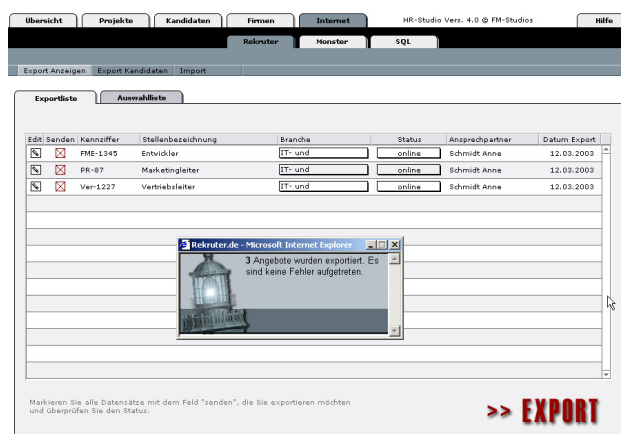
Übersicht | Projekte | Kandidaten | Firmen | Internet | HR-Studio Vers. 4.0 © FM-Studios | Hilfe

Rekruter | Monster | SQL

Export Anzeigen | Export Kandidaten | Import

Exportliste | Auswahlliste

| Edit | Senden | Kennziffer | Stellenbezeichnung | Branche | Status | Ansprechpartner | Datum Export |
|---|---|---|---|---|---|---|---|
| | | FME-1345 | Entwickler | IT- und | online | Schmidt Anne | 12.03.2003 |
| | | PR-87 | Marketingleiter | IT- und | online | Schmidt Anne | 12.03.2003 |
| | | Ver-1227 | Vertriebsleiter | IT- und | online | Schmidt Anne | 12.03.2003 |

Rekruter.de - Microsoft Internet Explorer

3 Angebote wurden exportiert. Es sind keine Fehler aufgetreten.

Markieren Sie alle Datensätze mit dem Feld "senden", die Sie exportieren möchten und überprüfen Sie den Status.

>> EXPORT